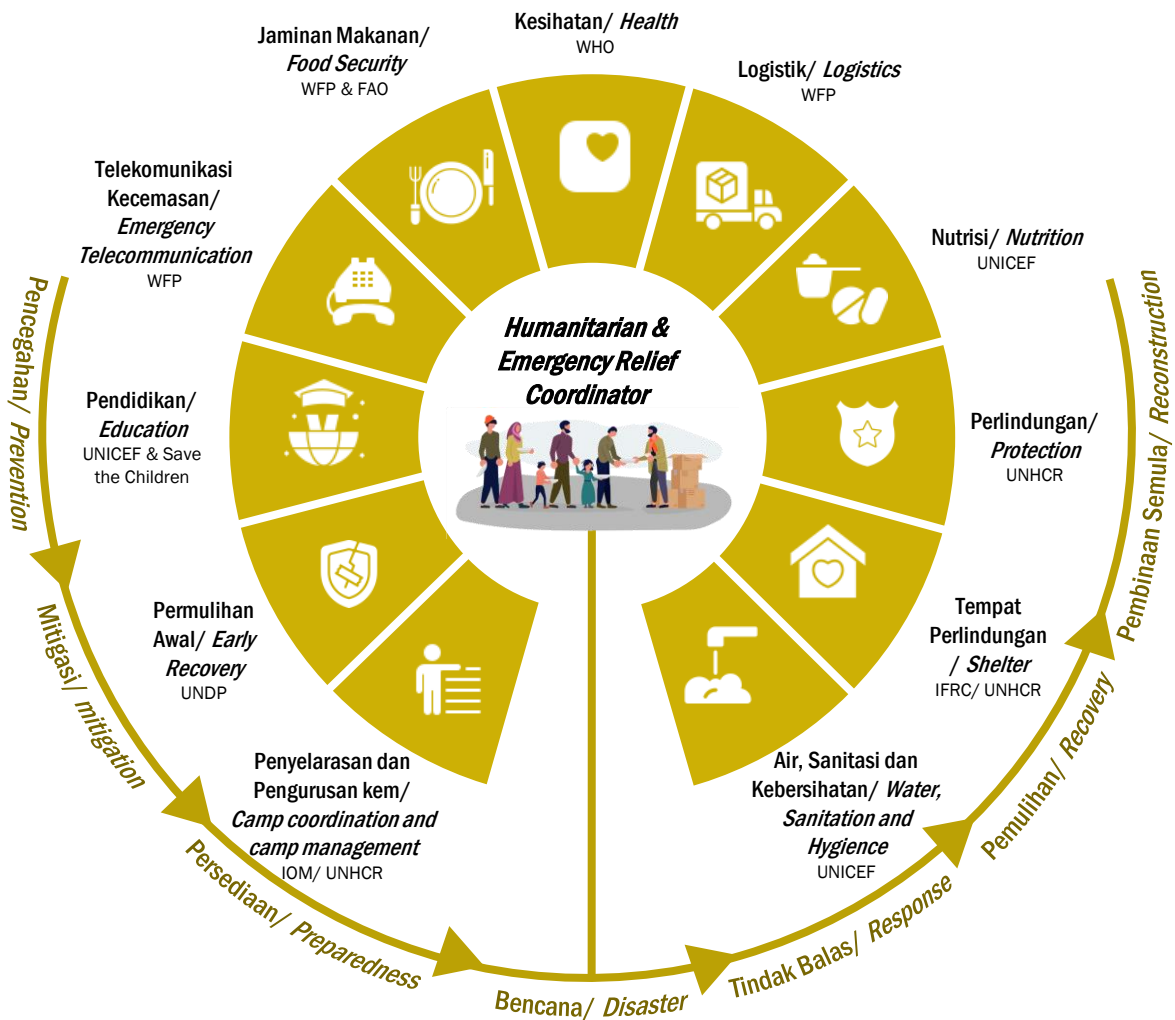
Kesihatan/ *Health*
WHO

Logistik/ *Logistics*
WFP

Nutrisi/ *Nutrition*
UNICEF

Perlindungan/ *Protection*
UNHCR

Tempat Perlindungan / *Shelter*
IFRC/ UNHCR

Air, Sanitasi dan Kebersihatan/ *Water, Sanitation and Hygience*
UNICEF

Penyelarasan dan Pengurusan kem/ *Camp coordination and camp management*
IOM/ UNHCR

Permulihan Awal/ *Early Recovery*
UNDP

Pendidikan/ *Education*
UNICEF & Save the Children

Telekomunikasi Kecemasan/ *Emergency Telecommunication*
WFP

Jaminan Makanan/ *Food Security*
WFP & FAO

*Humanitarian & Emergency Relief Coordinator*

Pencegahan/ *Prevention*

Mitigasi/ *mitigation*

Persediaan/ *Preparedness*

Bencana/ *Disaster*

Tindak Balas/ *Response*

Pemulihan/ *Recovery*

Pembinaan Semula/ *Reconstruction*